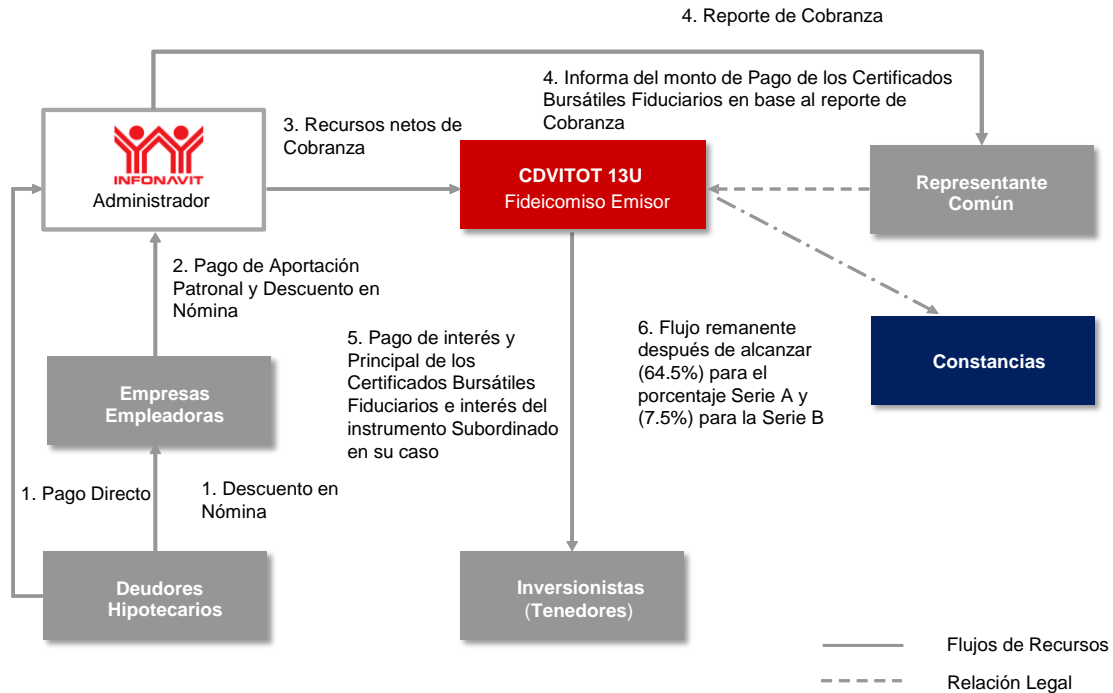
4. Reporte de Cobranza

4. Informa del monto de Pago de los Certificados Bursátiles Fiduciarios en base al reporte de Cobranza

INFONAVIT
Administrador

3. Recursos netos de Cobranza

CDVITOT 13U
Fideicomiso Emisor

Representante Común

2. Pago de Aportación Patronal y Descuento en Nómina

5. Pago de interés y Principal de los Certificados Bursátiles Fiduciarios e interés del instrumento Subordinado en su caso

6. Flujo remanente después de alcanzar (64.5%) para el porcentaje Serie A y (7.5%) para la Serie B

Constancias

Empresas Empleadoras

1. Pago Directo

1. Descuento en Nómina

Deudores Hipotecarios

Inversionistas (Tenedores)

Flujos de Recursos

Relación Legal